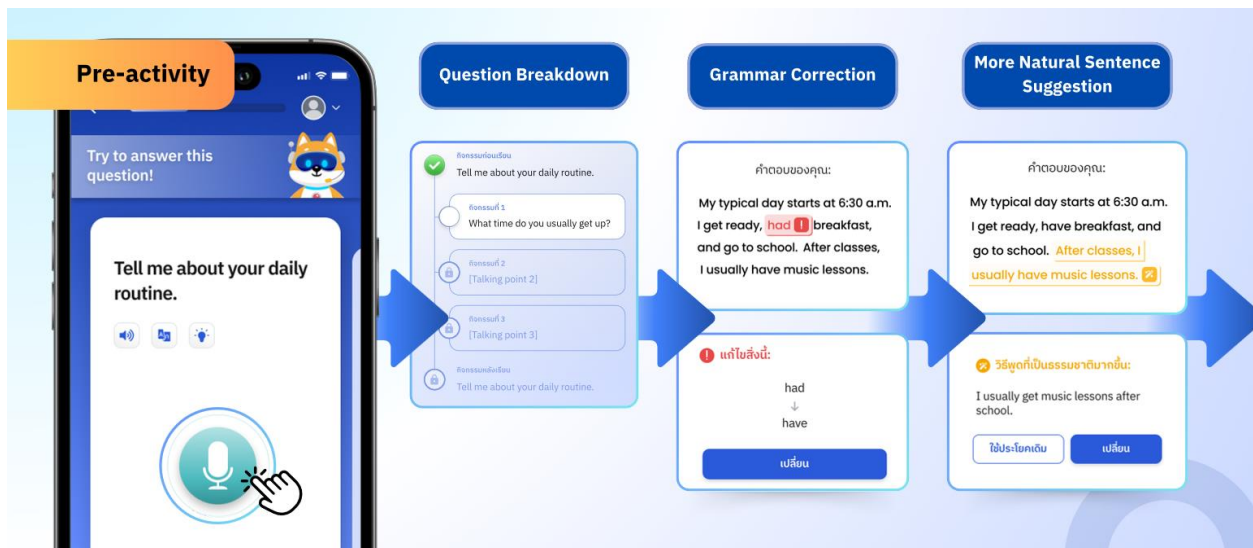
Pre-activity

Try to answer this question!

Tell me about your daily routine.

Question Breakdown

กิจกรรมก่อนเรียน
Tell me about your daily routine.

กิจกรรมที่ 1
What time do you usually get up?

กิจกรรมที่ 2
[Talking point 2]

กิจกรรมที่ 3
[Talking point 3]

กิจกรรมหลังเรียน
Tell me about your daily routine.

Grammar Correction

คำตอบของคุณ:

My typical day starts at 6:30 a.m. I get ready, had breakfast, and go to school. After classes, I usually have music lessons.

แก้ไขสิ่งนี้:

had
↓
have

เปลี่ยน

More Natural Sentence Suggestion

คำตอบของคุณ:

My typical day starts at 6:30 a.m. I get ready, have breakfast, and go to school. After classes, I usually have music lessons.

วิธีพูดที่เป็นธรรมชาติมากขึ้น:

I usually get music lessons after school.

ใช้ประโยคเดิม

เปลี่ยน